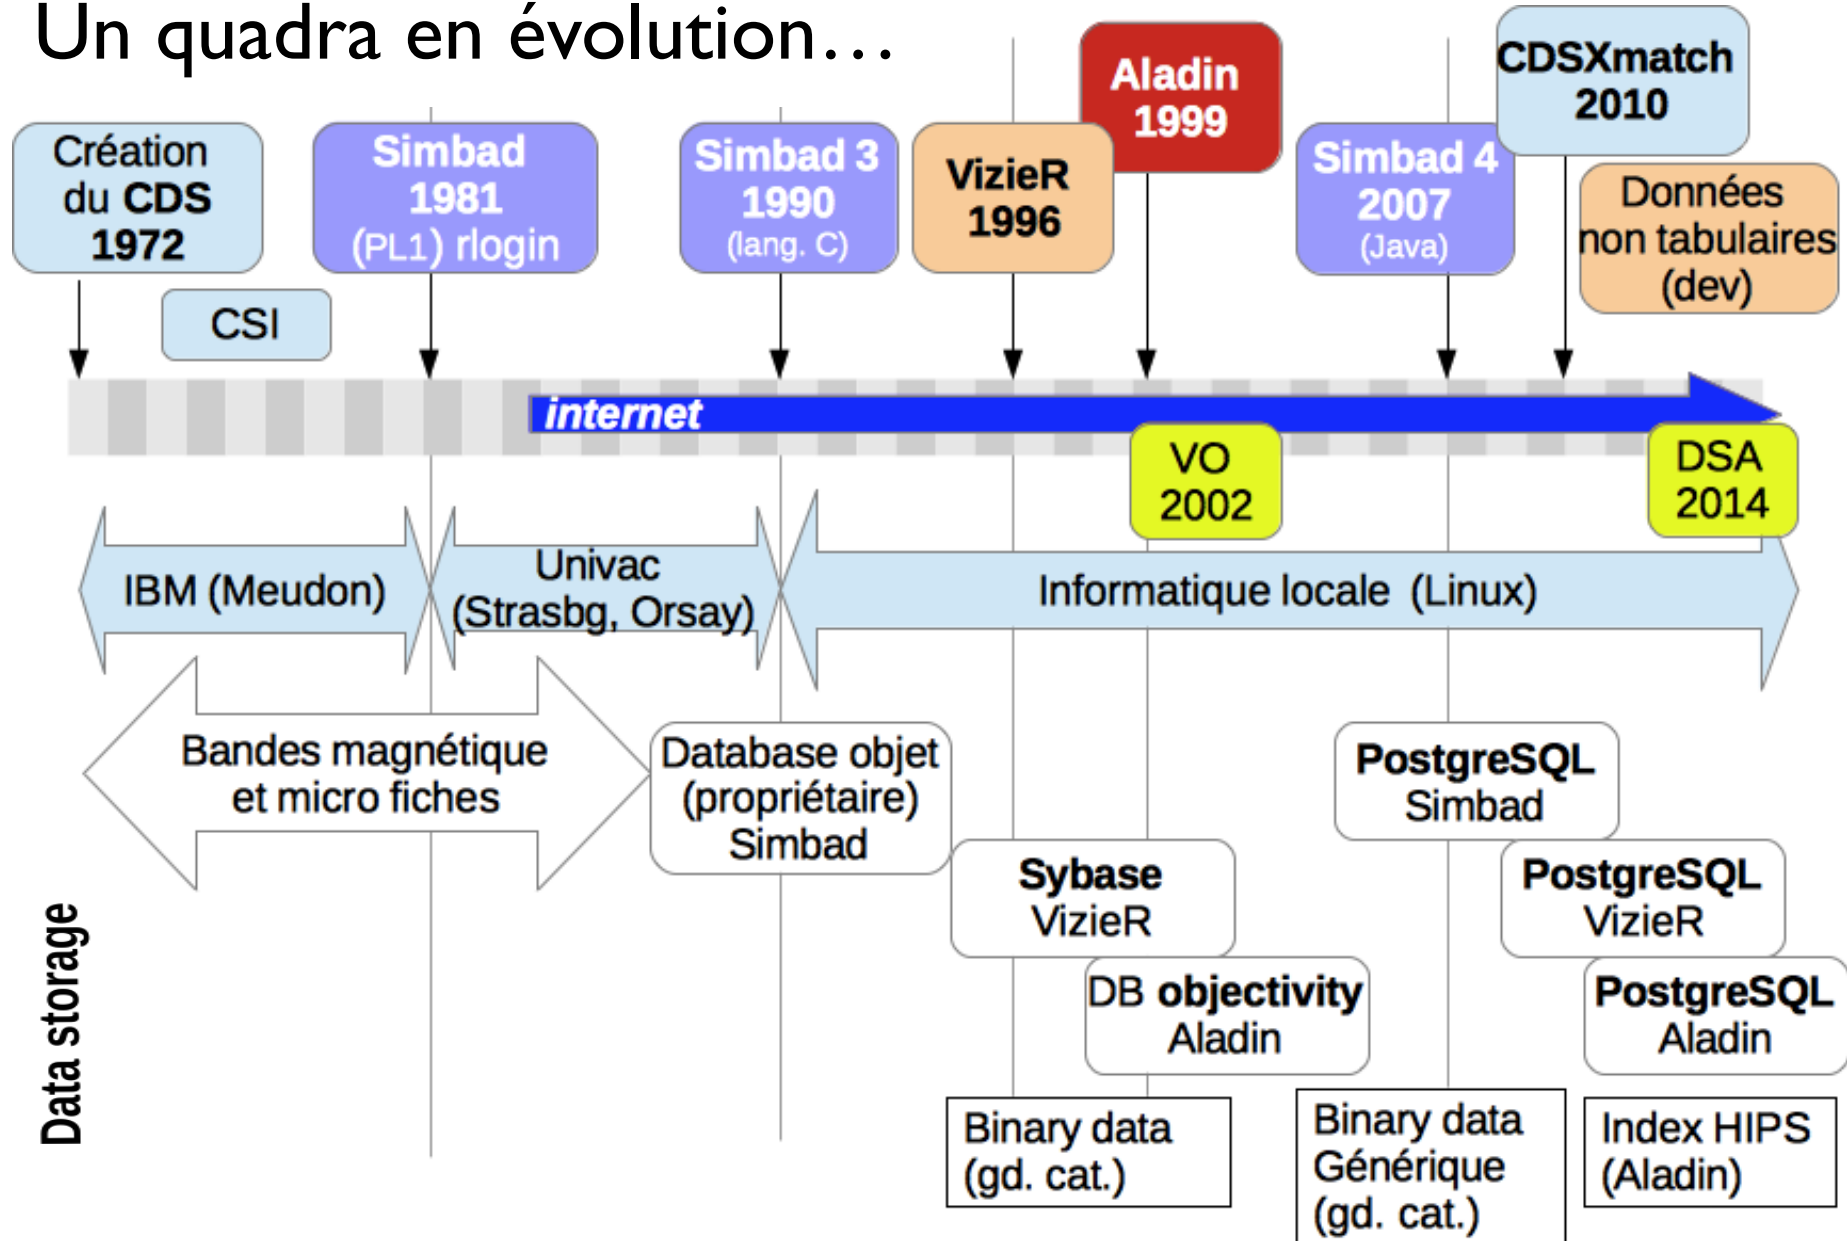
Un quadra en évolution…

Création du CDS 1972

CSI

Simbad 1981 (PL1) rlogin

Simbad 3 1990 (lang. C)

VizieR 1996

Aladin 1999

Simbad 4 2007 (Java)

CDSXmatch 2010

Données non tabulaires (dev)

internet

VO 2002

DSA 2014

IBM (Meudon)

Univac (Strasbg, Orsay)

Informatique locale (Linux)

Bandes magnétique et micro fiches

Database objet (propriétaire) Simbad

PostgreSQL Simbad

Sybase VizieR

PostgreSQL VizieR

DB objectivity Aladin

PostgreSQL Aladin

Binary data (gd. cat.)

Binary data Générique (gd. cat.)

Index HIPS (Aladin)

Data storage